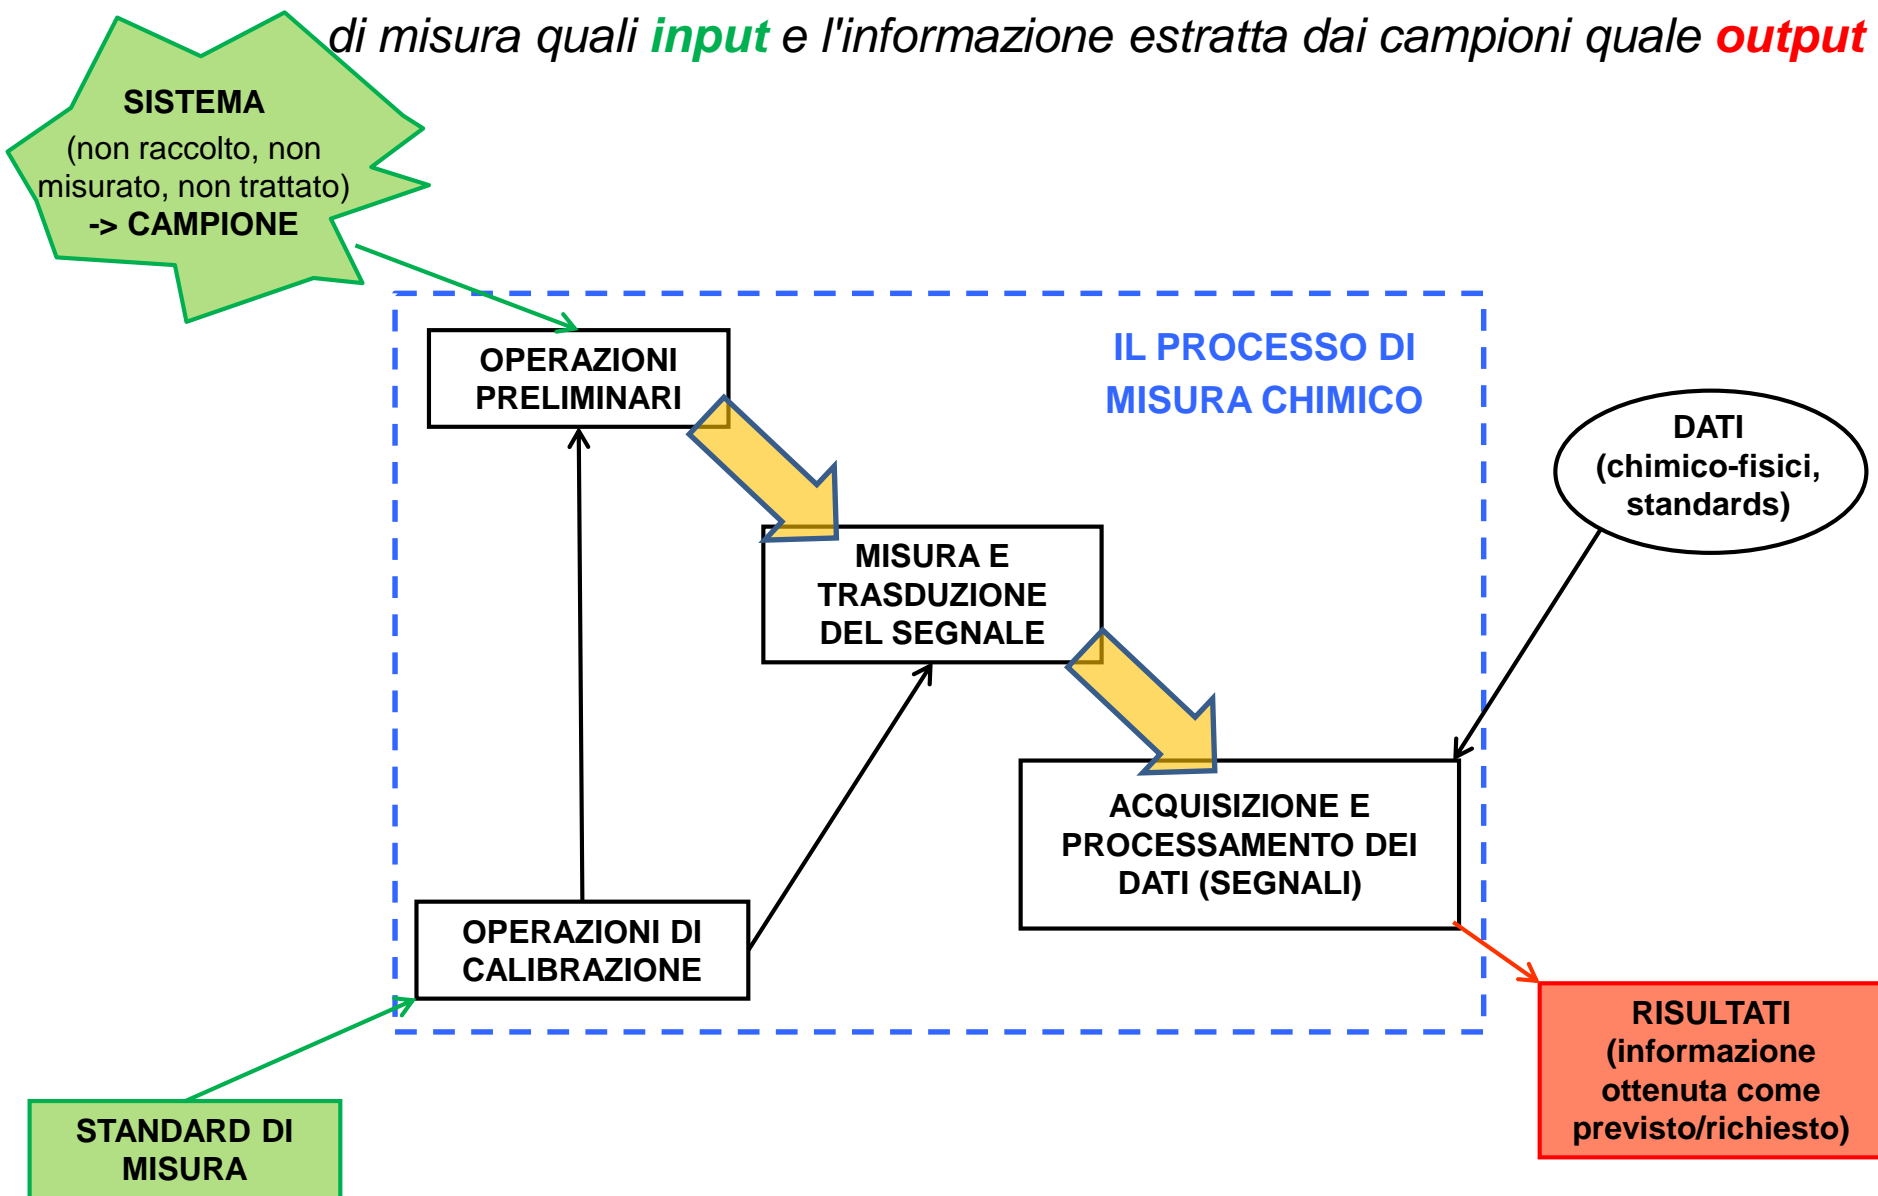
di misura quali input e l'informazione estratta dai campioni quale output

SISTEMA
(non raccolto, non misurato, non trattato)
-> CAMPIONE

IL PROCESSO DI MISURA CHIMICO

OPERAZIONI PRELIMINARI

MISURA E TRASDUZIONE DEL SEGNALE

DATI
(chimico-fisici, standards)

ACQUISIZIONE E PROCESSAMENTO DEI DATI (SEGNALI)

OPERAZIONI DI CALIBRAZIONE

RISULTATI
(informazione ottenuta come previsto/richiesto)

STANDARD DI MISURA